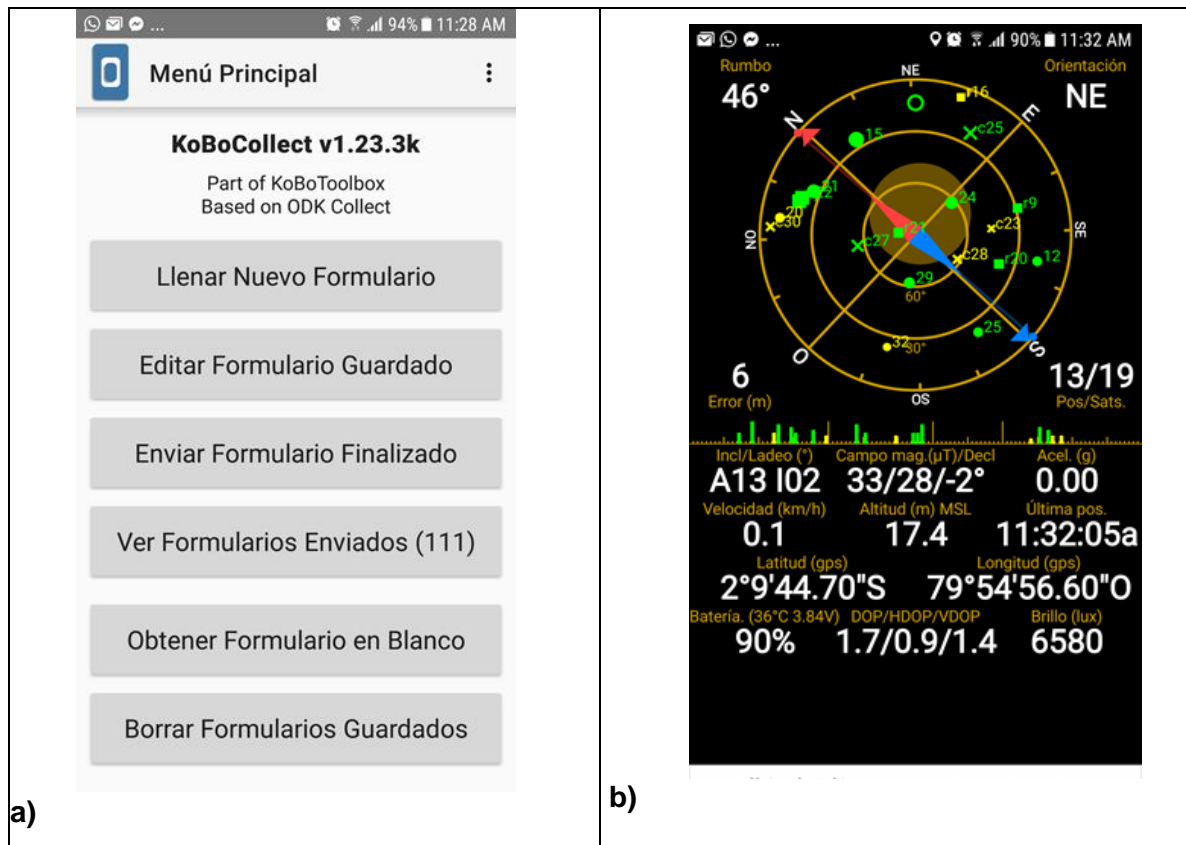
94% 11:28 AM

Menú Principal

KoBoCollect v1.23.3k

Part of KoBoToolbox
Based on ODK Collect

Llenar Nuevo Formulario

Editar Formulario Guardado

Enviar Formulario Finalizado

Ver Formularios Enviados (111)

Obtener Formulario en Blanco

Borrar Formularios Guardados

a)

90% 11:32 AM

Rumbo
46°

Orientación
NE

NE
N
E
NO
SE
O
S
OS

16
c25
15
1
2
30
20
24
r9
c23
c27
21
c28
28
r20
12
29
60°
25
32
30°

6
Error (m)

13/19
Pos/Sats.

Incl/Ladeo (°)
A13 I02

Campo mag.(µT)/Decl
33/28/-2°

Acel. (g)
0.00

Velocidad (km/h)
0.1

Altitud (m) MSL
17.4

Última pos.
11:32:05a

Latitud (gps)
2°9'44.70"S

Longitud (gps)
79°54'56.60"O

Batería. (36°C 3.84V)
90%

DOP/HDOP/VDOP
1.7/0.9/1.4

Brillo (lux)
6580

b)